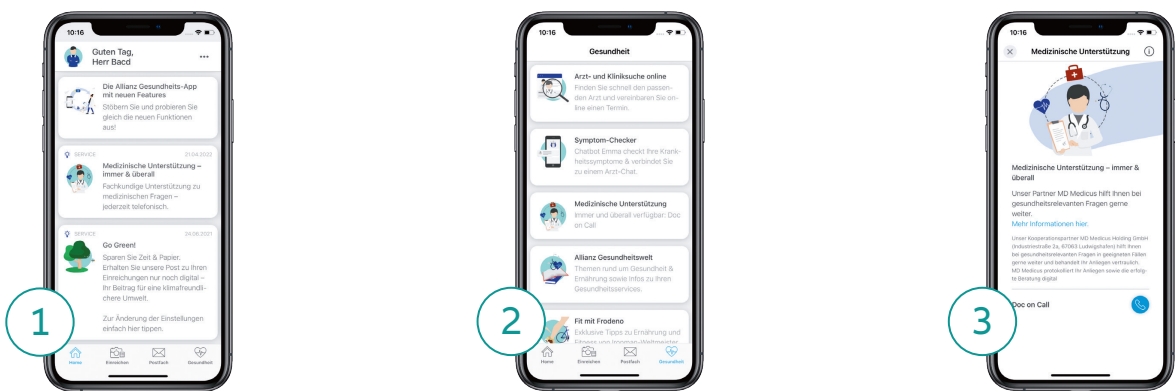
10:16

Guten Tag, Herr Bacd

...

Die Allianz Gesundheits-App mit neuen Features

Stöbern Sie und probieren Sie gleich die neuen Funktionen aus!

SERVICE 21.04.2022

Medizinische Unterstützung – immer & überall

Fachkundige Unterstützung zu medizinischen Fragen – jederzeit telefonisch.

SERVICE 24.06.2021

Go Green!

Sparen Sie Zeit & Papier. Erhalten Sie unsere Post zu Ihren Einreichungen nur noch digital – Ihr Beitrag für eine klimafreundlichere Umwelt.

Zur Änderung der Einstellungen einfach hier tippen.

1

Home Einreichen Postfach Gesundheit

10:16

Gesundheit

Arzt- und Kliniksuche online

Finden Sie schnell den passenden Arzt und vereinbaren Sie online einen Termin.

Symptom-Checker

Chatbot Emma checkt Ihre Krankheitssymptome & verbindet Sie zu einem Arzt-Chat.

Medizinische Unterstützung

Immer und überall verfügbar: Doc on Call

Allianz Gesundheitswelt

Themen rund um Gesundheit & Ernährung sowie Infos zu Ihren Gesundheitsservices.

Fit mit Frodeno

Exklusive Tipps zu Ernährung und Fitness von Ironman-Weltmeister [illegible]

2

Home Einreichen Postfach Gesundheit

10:16

Medizinische Unterstützung

Medizinische Unterstützung – immer & überall

Unser Partner MD Medicus hilft Ihnen bei gesundheitsrelevanten Fragen gerne weiter.

Mehr Informationen hier.

Unser Kooperationspartner MD Medicus Holding GmbH (Industriestraße 2a, 67063 Ludwigshafen) hilft Ihnen bei gesundheitsrelevanten Fragen in geeigneten Fällen gerne weiter und behandelt Ihr Anliegen vertraulich. MD Medicus protokolliert Ihr Anliegen sowie die erfolgte Beratung digital.

Doc on Call

3